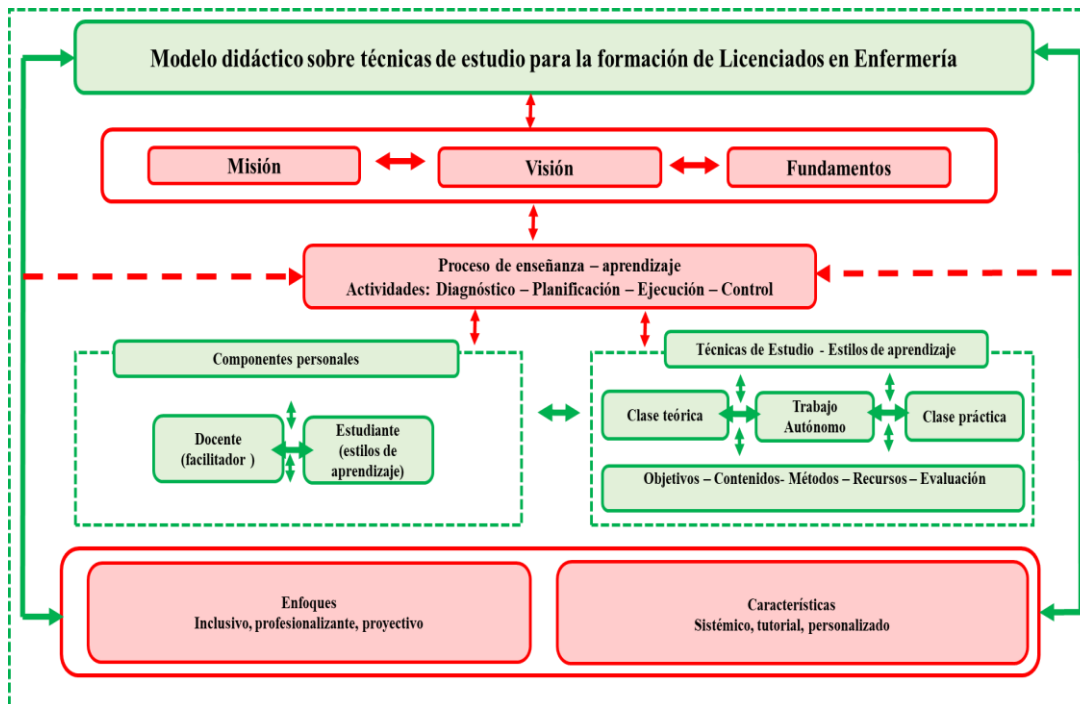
Modelo didáctico sobre técnicas de estudio para la formación de Licenciados en Enfermería

Misión

Visión

Fundamentos

Proceso de enseñanza – aprendizaje
Actividades: Diagnóstico – Planificación – Ejecución – Control

Componentes personales

Docente (facilitador )

Estudiante (estilos de aprendizaje)

Técnicas de Estudio - Estilos de aprendizaje

Clase teórica

Trabajo Autónomo

Clase práctica

Objetivos – Contenidos- Métodos – Recursos – Evaluación

Enfoques
Inclusivo, profesionalizante, proyectivo

Características
Sistémico, tutorial, personalizado